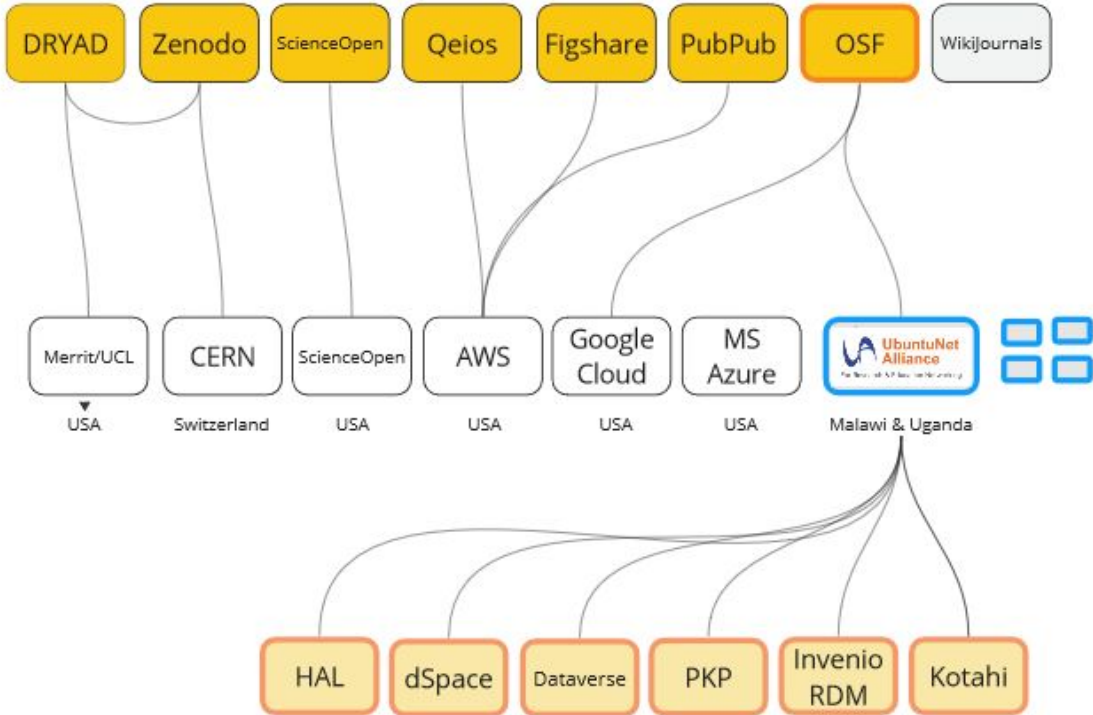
DRYAD
Zenodo
ScienceOpen
Qeios
Figshare
PubPub
OSF
WikiJournals

Merrit/UCL
USA
CERN
Switzerland
ScienceOpen
USA
AWS
USA
Google Cloud
USA
MS Azure
USA
UbuntuNet Alliance
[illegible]
Malawi & Uganda

HAL
dSpace
Dataverse
PKP
Invenio RDM
Kotahi